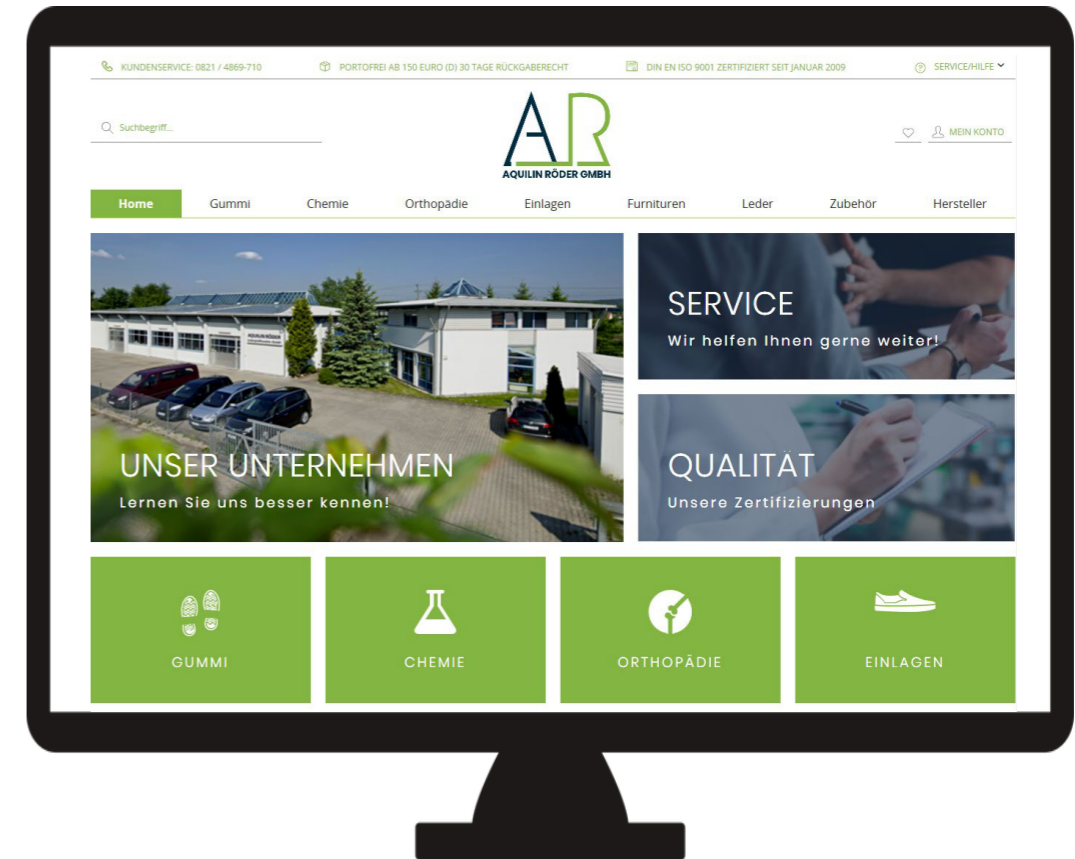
KUNDENSERVICE: 0821 / 4869-710 PORTOFREI AB 150 EURO (D) 30 TAGE RÜCKGABERECHT DIN EN ISO 9001 ZERTIFIZIERT SEIT JANUAR 2009 SERVICE/HILFE

Suchbegriff...

AR
AQUILIN RÖDER GMBH

MEIN KONTO

Home Gummi Chemie Orthopädie Einlagen Furnituren Leder Zubehör Hersteller

UNSER UNTERNEHMEN
Lernen Sie uns besser kennen!

SERVICE
Wir helfen Ihnen gerne weiter!

QUALITAT
Unsere Zertifizierungen

GUMMI

CHEMIE

ORTHOPÄDIE

EINLAGEN